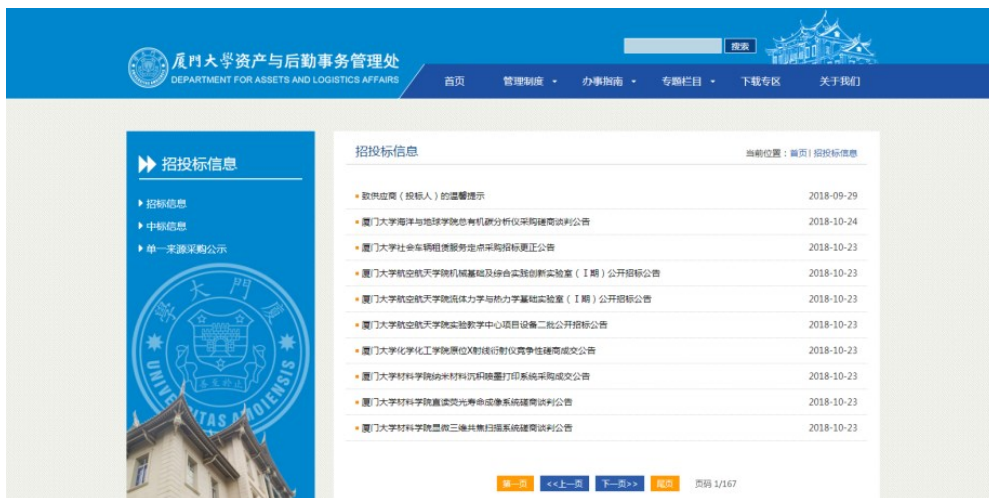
厦門大學资产与后勤事务管理处
DEPARTMENT FOR ASSETS AND LOGISTICS AFFAIRS

搜索

首页 管理制度 办事指南 专题栏目 下载专区 关于我们

招投标信息

招标信息
中标信息
单一来源采购公示

UNIVERSITAS AMOIENSIS
厦門大學

招投标信息

当前位置：首页 | 招投标信息

| | |
|---|---|
| 致供应商（投标人）的温馨提示 | 2018-09-29 |
| 厦门大学海洋与地球学院总有机碳分析仪采购磋商谈判公告 | 2018-10-24 |
| 厦门大学社会车辆租赁服务定点采购招标更正公告 | 2018-10-23 |
| 厦门大学航空航天学院机械基础及综合实践创新实验室（I期）公开招标公告 | 2018-10-23 |
| 厦门大学航空航天学院流体力学与热力学基础实验室（I期）公开招标公告 | 2018-10-23 |
| 厦门大学航空航天学院实验教学中心项目设备二批公开招标公告 | 2018-10-23 |
| 厦门大学化学化工学院原位X射线衍射仪竞争性磋商成交公告 | 2018-10-23 |
| 厦门大学材料学院纳米材料沉积喷墨打印系统采购成交公告 | 2018-10-23 |
| 厦门大学材料学院直读荧光寿命成像系统磋商谈判公告 | 2018-10-23 |
| 厦门大学材料学院显微三维共焦扫描系统磋商谈判公告 | 2018-10-23 |

第一页 <<上一页 下一页>> 尾页 页码 1/167